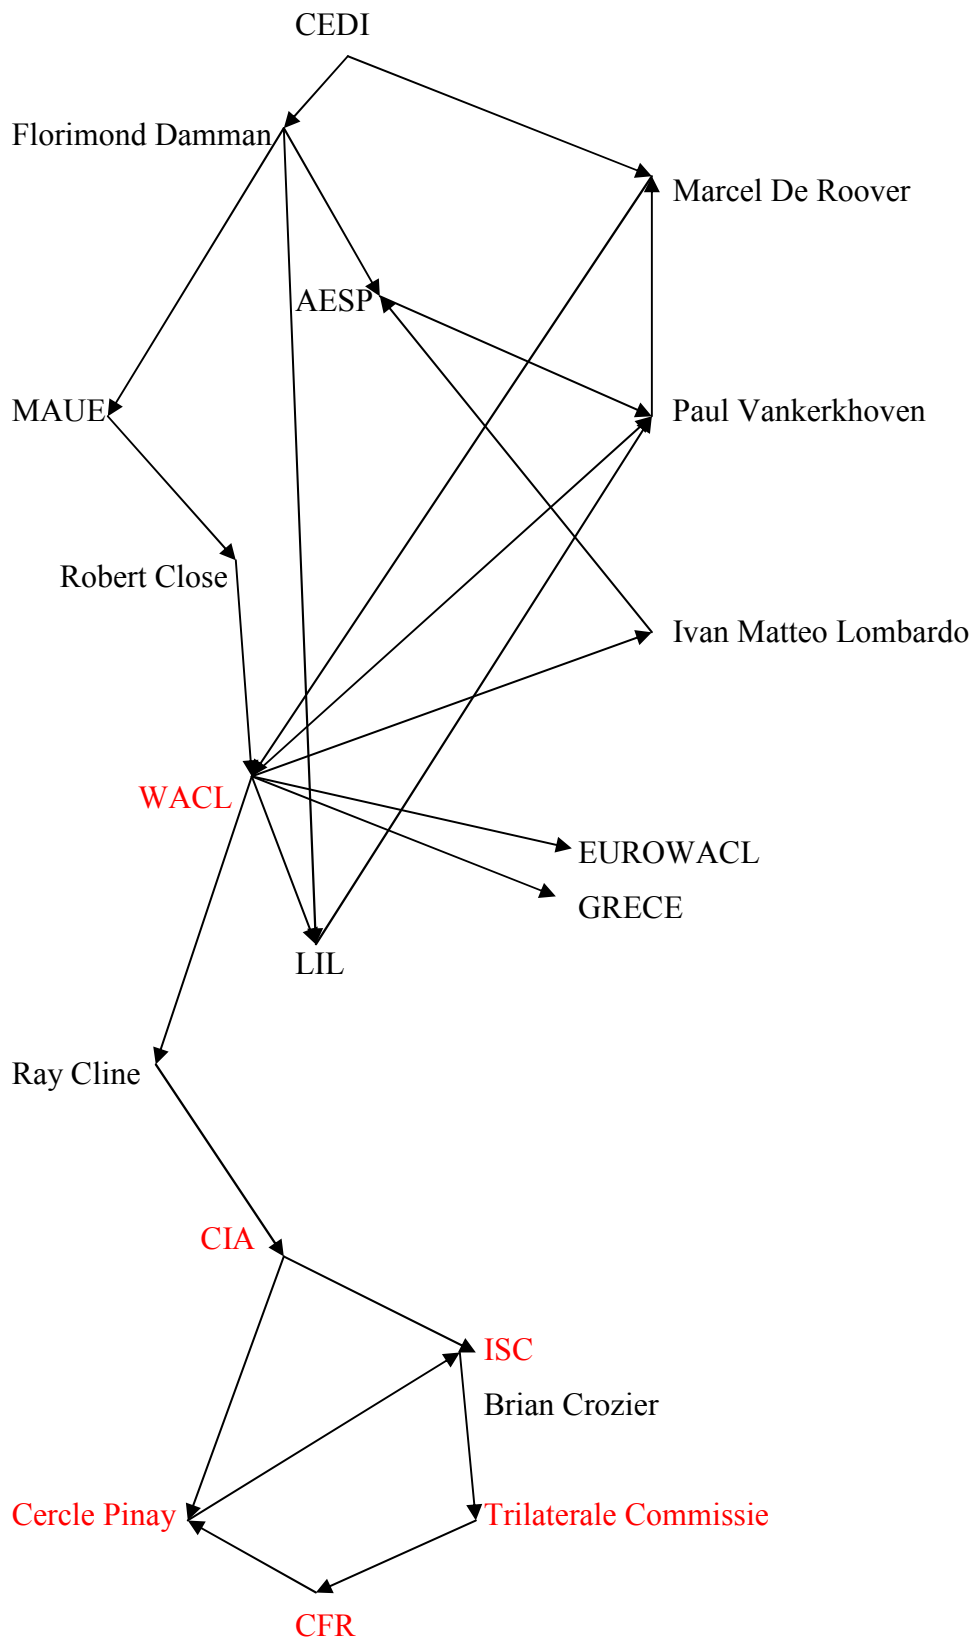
CEDI

Florimond Damman

Marcel De Roover

AESP

MAUE

Paul Vankerkhoven

Robert Close

Ivan Matteo Lombardo

WACL

EUROWACL

GRECE

LIL

Ray Cline

CIA

ISC

Brian Crozier

Cercle Pinay

Trilaterale Commissie

CFR